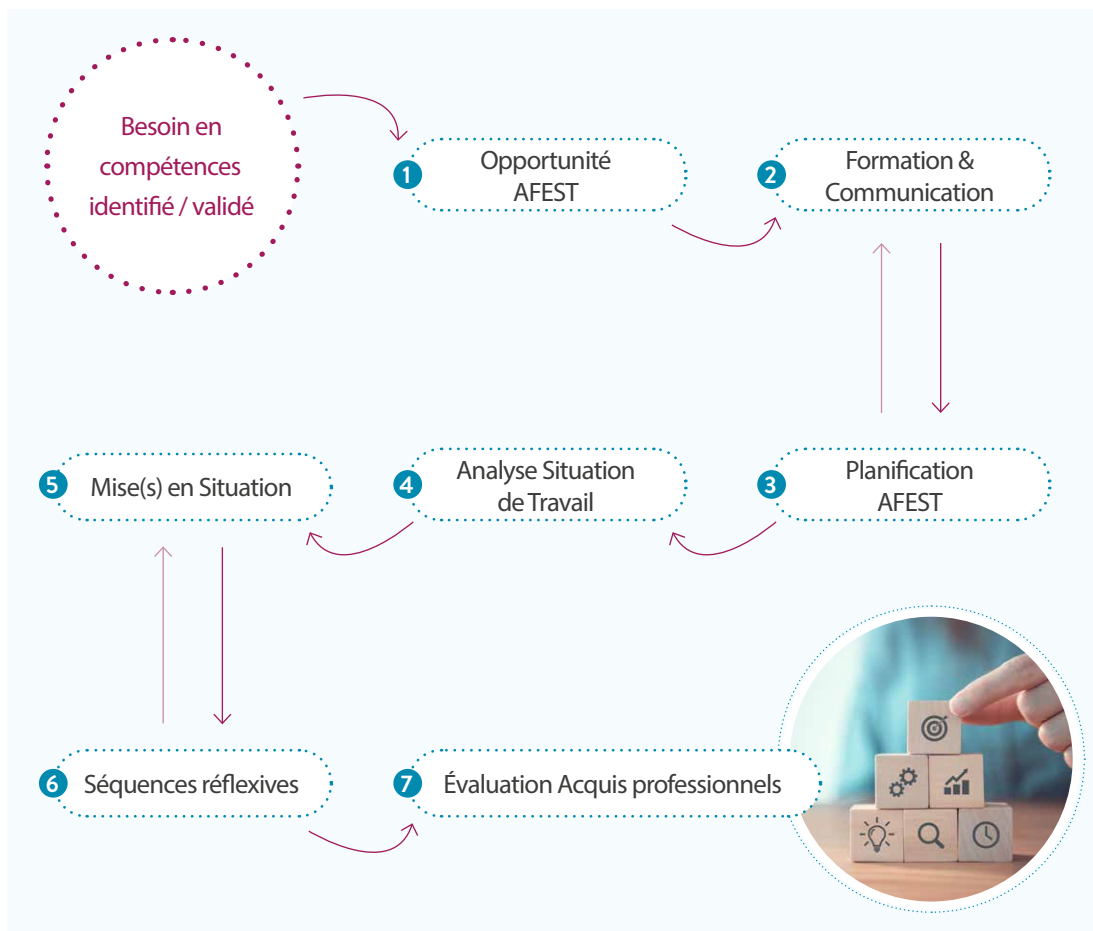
Besoin en compétences identifié / validé

1 Opportunité AFEST

2 Formation & Communication

3 Planification AFEST

4 Analyse Situation de Travail

5 Mise(s) en Situation

6 Séquences réflexives

7 Évaluation Acquis professionnels